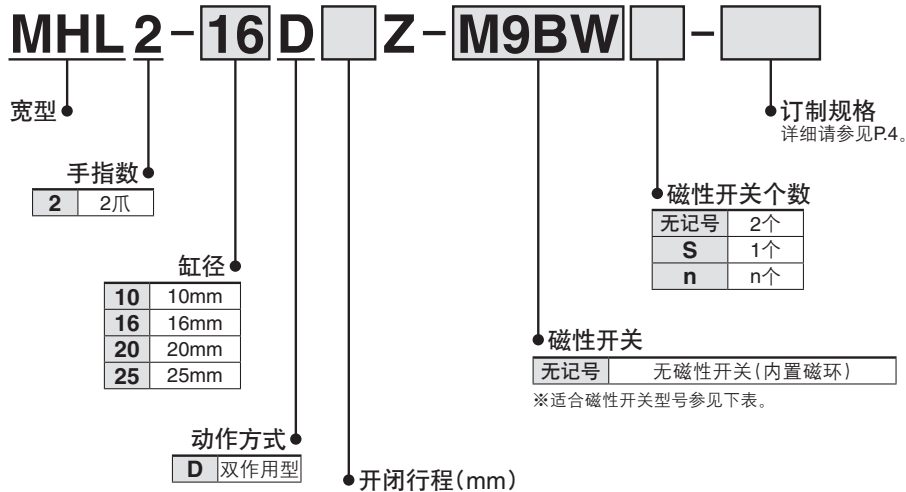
MHL 2 - 16 D Z - M9BW -

宽型

手指数

| 2 | 2爪 |
|---|---|

缸径

| 10 | 10mm |
|---|---|
| 16 | 16mm |
| 20 | 20mm |
| 25 | 25mm |

动作方式

| D | 双作用型 |
|---|---|

开闭行程(mm)

订制规格
详细请参见P.4。

磁性开关个数

| 无记号 | 2个 |
|---|---|
| S | 1个 |
| n | n个 |

磁性开关

| 无记号 | 无磁性开关(内置磁环) |
|---|---|

※适合磁性开关型号参见下表。